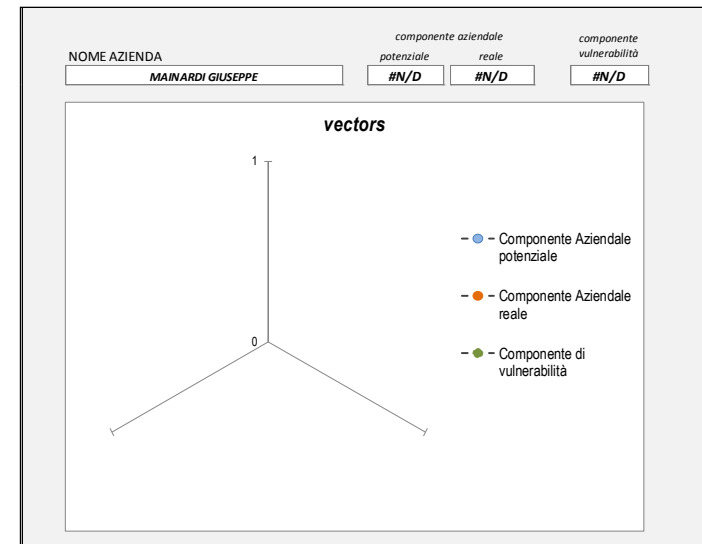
NOME AZIENDA

MAINARDI GIUSEPPE

componente aziendale

potenziale

#N/D

reale

#N/D

componente vulnerabilità

#N/D

vectors

1

0

Componente Aziendale potenziale

Componente Aziendale reale

Componente di vulnerabilità